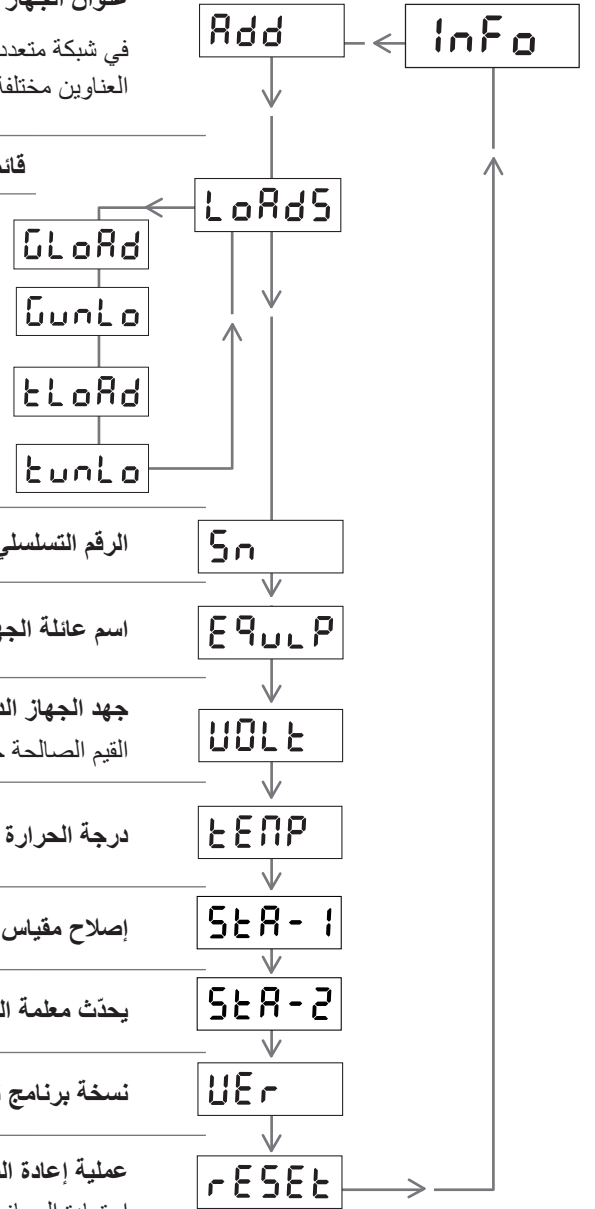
عنوان الجهاز

في شبكة متعدد
العناوين مختلفا

Add

InFo

قائ

LoAdS

GLoAd

GunLo

tLoAd

tunLo

الرقم التسلسلي

Sn

اسم عائلة الج

E9uLP

جهد الجهاز ال
القيم الصالحة

UOLt

درجة الحرارة

tEMP

إصلاح مقياس

StA-1

يحدّث معلمة ال

StA-2

نسخة برنامج

UEr

عملية إعادة ال

rESEt